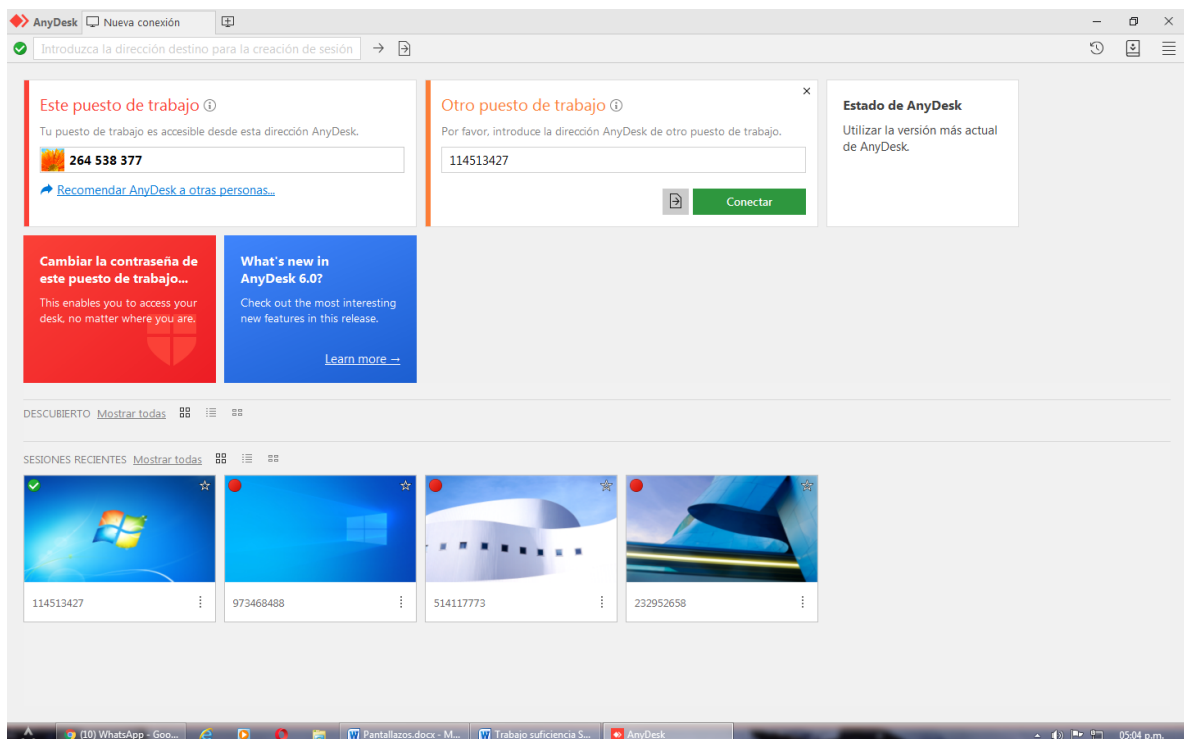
AnyDesk Nueva conexión

Introduzca la dirección destino para la creación de sesión

Este puesto de trabajo ⓘ
Tu puesto de trabajo es accesible desde esta dirección AnyDesk.
264 538 377
Recomendar AnyDesk a otras personas...

Otro puesto de trabajo ⓘ
Por favor, introduce la dirección AnyDesk de otro puesto de trabajo.
114513427
Conectar

Estado de AnyDesk
Utilizar la versión más actual de AnyDesk.

Cambiar la contraseña de este puesto de trabajo...
This enables you to access your desk, no matter where you are.

What's new in AnyDesk 6.0?
Check out the most interesting new features in this release.
Learn more →

DESCUBIERTO Mostrar todas

SESIONES RECIENTES Mostrar todas

114513427
973468488
514117773
232952658

(10) WhatsApp - Goo... Pantallazos.docx - M... Trabajo suficiencia S... AnyDesk 05:04 p.m.